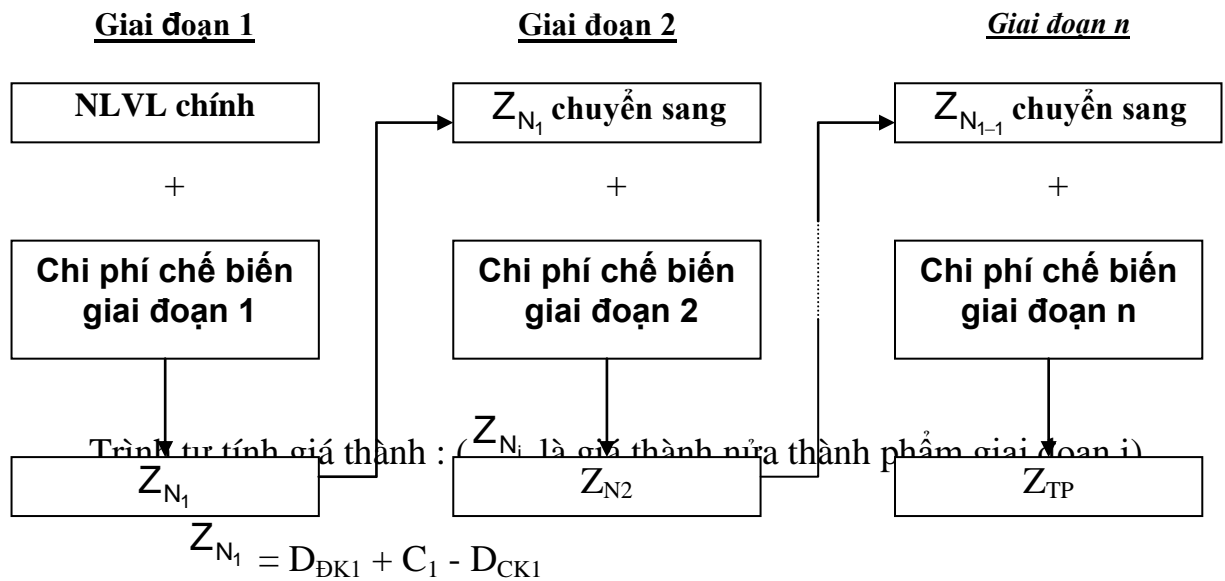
Giai đoạn 1

Giai đoạn 2

Giai đoạn n

NLVL chính

+

Chi phí chế biến giai đoạn 1

$Z_{N_1}$

$Z_{N_1}$ chuyển sang

+

Chi phí chế biến giai đoạn 2

$Z_{N2}$

$Z_{N_{1-1}}$ chuyển sang

+

Chi phí chế biến giai đoạn n

$Z_{TP}$

Trình tự tính giá thành : ( $Z_{N_i}$ là giá thành nửa thành phẩm giai đoạn i)

$Z_{N_1} = D_{ĐK1} + C_1 - D_{CK1}$